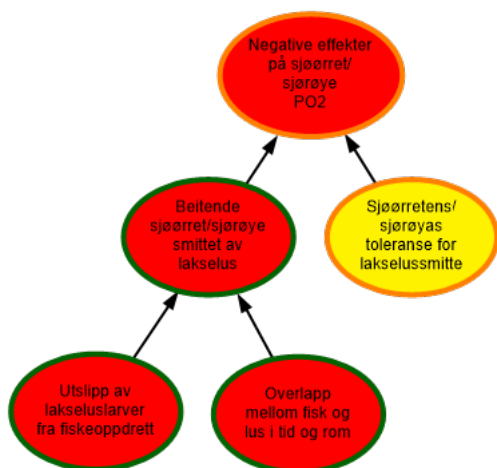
Negative effekter på sjøørret/ sjørøye PO2

Beitende sjøørret/sjørøye smittet av lakselus

Sjøørretens/ sjørøyas toleranse for lakselussmitte

Utslipp av lakseluslarver fra fiskeoppdrett

Overlapp mellom fisk og lus i tid og rom